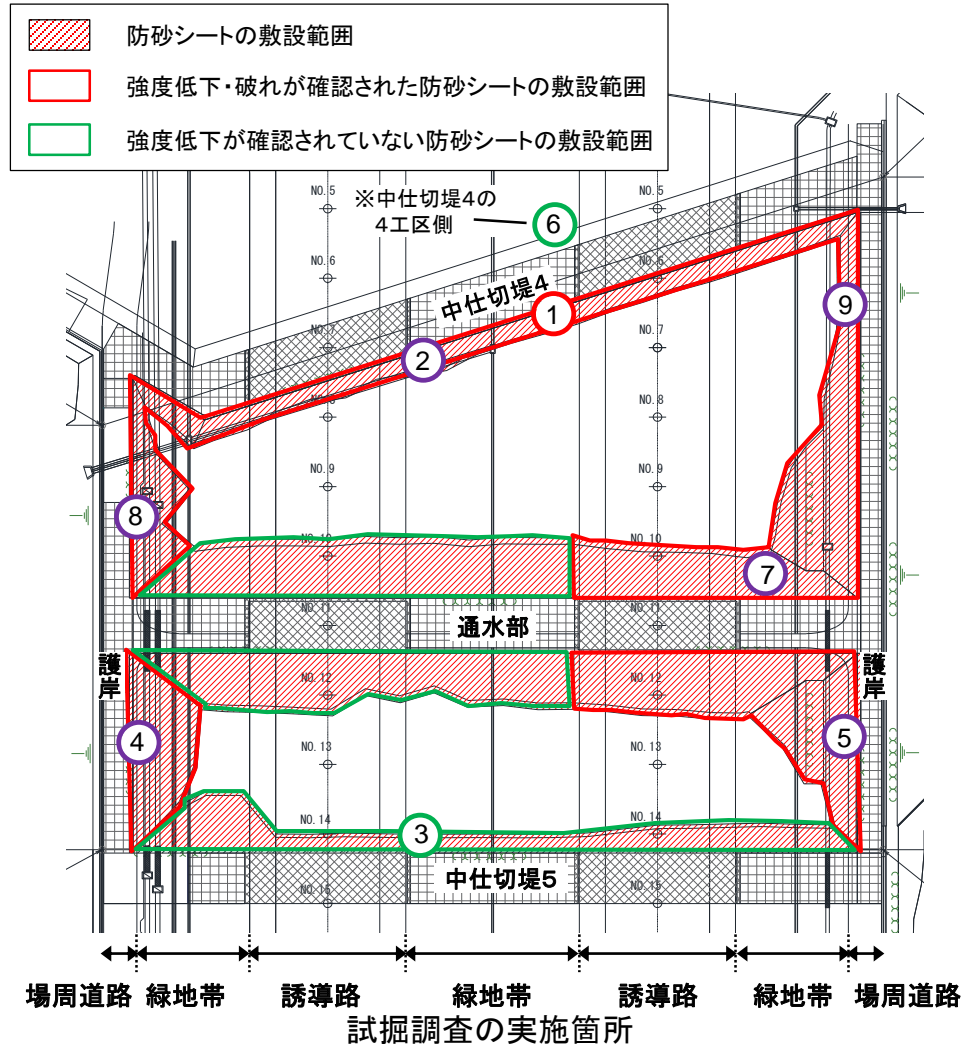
防砂シートの敷設範囲

強度低下・破れが確認された防砂シートの敷設範囲

強度低下が確認されていない防砂シートの敷設範囲

※中仕切堤4の
4工区側

6

NO.5
NO.5
NO.6
NO.6
中仕切堤4
1
9
NO.7
NO.7
2
NO.8
NO.8
NO.9
NO.9
8
NO.10
NO.10
7
NO.11
NO.11
通水部
護岸
NO.12
NO.12
護岸
4
5
NO.13
NO.13
NO.14
NO.14
3
中仕切堤5
NO.15
NO.15

場周道路　緑地帯　誘導路　緑地帯　誘導路　緑地帯　場周道路

試掘調査の実施箇所